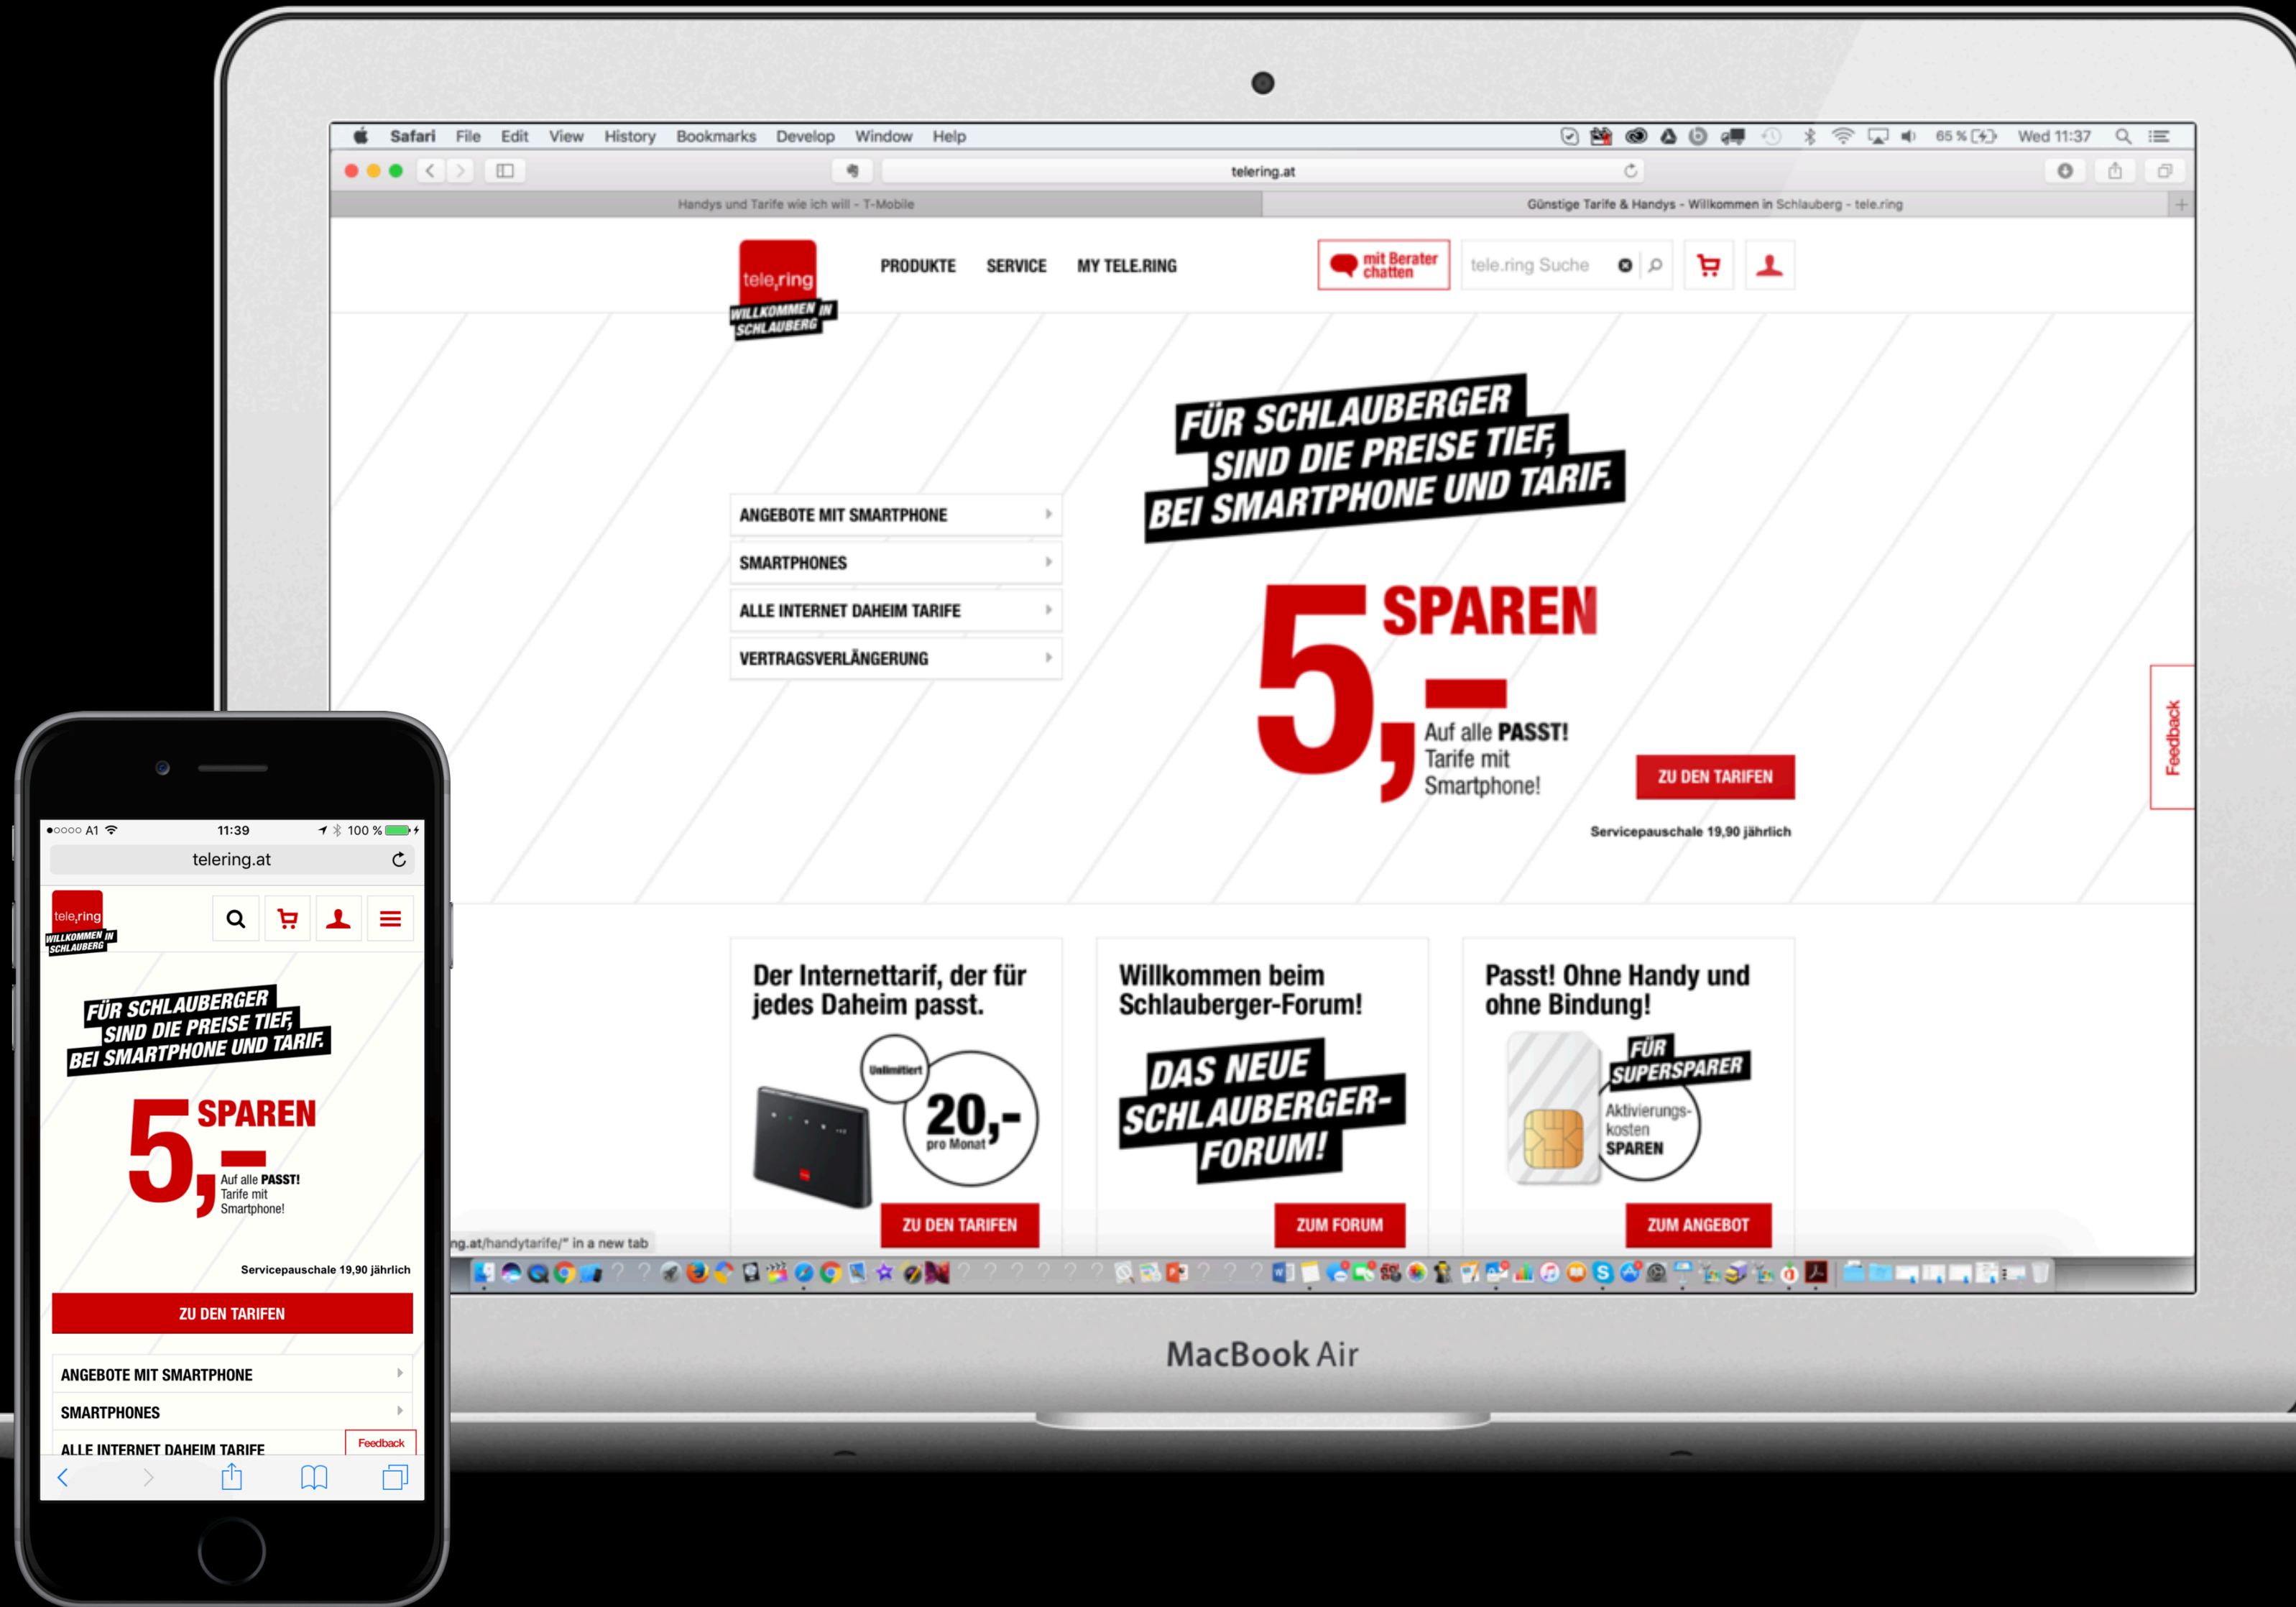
Safari File Edit View History Bookmarks Develop Window Help

65 % Wed 11:37

telering.at

Handys und Tarife wie ich will - T-Mobile

Günstige Tarife & Handys - Willkommen in Schlauberg - tele.ring

tele.ring WILLKOMMEN IN SCHLAUBERG

PRODUKTE SERVICE MY TELE.RING

mit Berater chatten

tele.ring Suche

FÜR SCHLAUBERGER SIND DIE PREISE TIEF, BEI SMARTPHONE UND TARIF.

ANGEBOTE MIT SMARTPHONE

SMARTPHONES

ALLE INTERNET DAHEIM TARIFE

VERTRAGSVERLÄNGERUNG

5,– SPAREN

Auf alle PASST! Tarife mit Smartphone!

ZU DEN TARIFEN

Servicepauschale 19,90 jährlich

Feedback

Der Internettarif, der für jedes Daheim passt.

Unlimitiert

20,- pro Monat

ZU DEN TARIFEN

Willkommen beim Schlauberger-Forum!

DAS NEUE SCHLAUBERGER-FORUM!

ZUM FORUM

Passt! Ohne Handy und ohne Bindung!

FÜR SUPERSPARER

Aktivierungskosten SPAREN

ZUM ANGEBOT

ng.at/handytarife/" in a new tab

MacBook Air

●○○○○ A1 11:39 100 %

telering.at

tele.ring WILLKOMMEN IN SCHLAUBERG

FÜR SCHLAUBERGER SIND DIE PREISE TIEF, BEI SMARTPHONE UND TARIF.

5,– SPAREN

Auf alle PASST! Tarife mit Smartphone!

Servicepauschale 19,90 jährlich

ZU DEN TARIFEN

ANGEBOTE MIT SMARTPHONE

SMARTPHONES

ALLE INTERNET DAHEIM TARIFE

Feedback